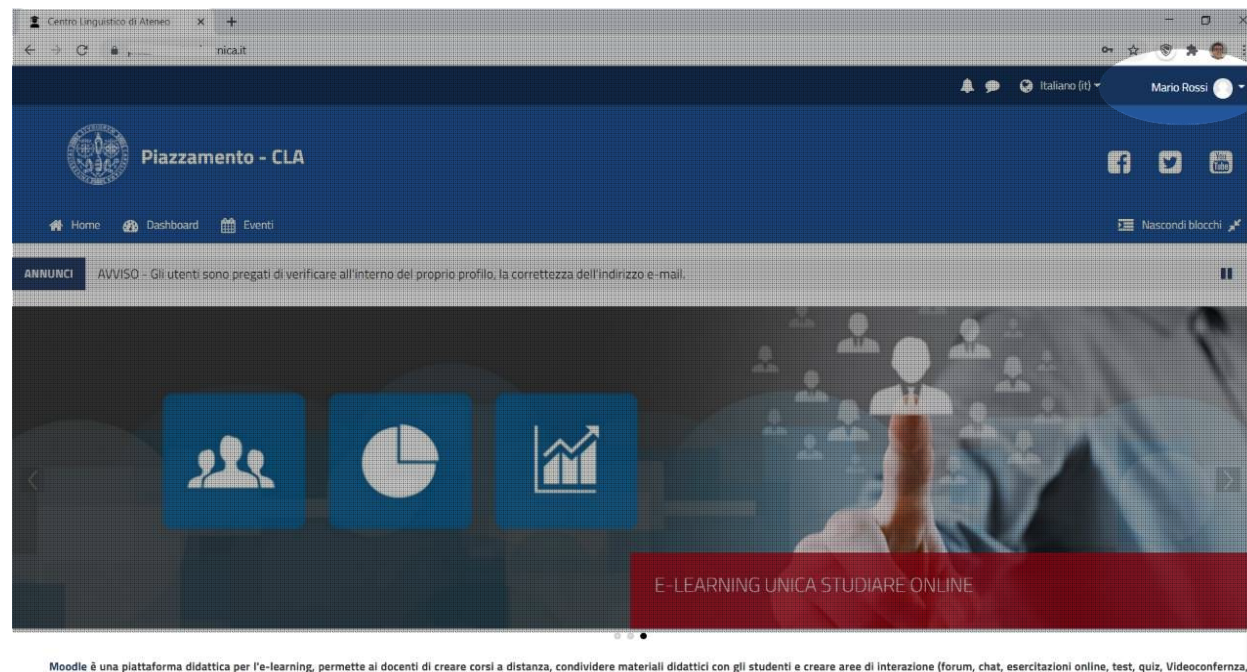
Centro Linguistico di Ateneo ×

nica.it

Italiano (it)

Mario Rossi

Piazzamento - CLA

Home Dashboard Eventi

Nascondi blocchi

ANNUNCI AVVISO - Gli utenti sono pregati di verificare all'interno del proprio profilo, la correttezza dell'indirizzo e-mail.

E-LEARNING UNICA STUDIARE ONLINE

Moodle è una piattaforma didattica per l'e-learning, permette ai docenti di creare corsi a distanza, condividere materiali didattici con gli studenti e creare aree di interazione (forum, chat, esercitazioni online, test, quiz, Videoconferenza,